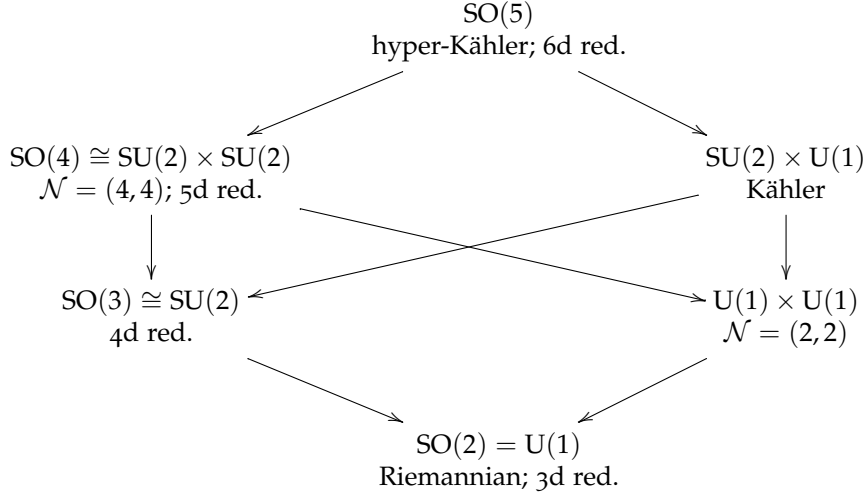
$\mathrm{SO}(5)$
hyper-Kähler; 6d red.

$\mathrm{SO}(4) \cong \mathrm{SU}(2) \times \mathrm{SU}(2)$
$\mathcal{N} = (4,4)$; 5d red.

$\mathrm{SU}(2) \times \mathrm{U}(1)$
Kähler

$\mathrm{SO}(3) \cong \mathrm{SU}(2)$
4d red.

$\mathrm{U}(1) \times \mathrm{U}(1)$
$\mathcal{N} = (2,2)$

$\mathrm{SO}(2) = \mathrm{U}(1)$
Riemannian; 3d red.